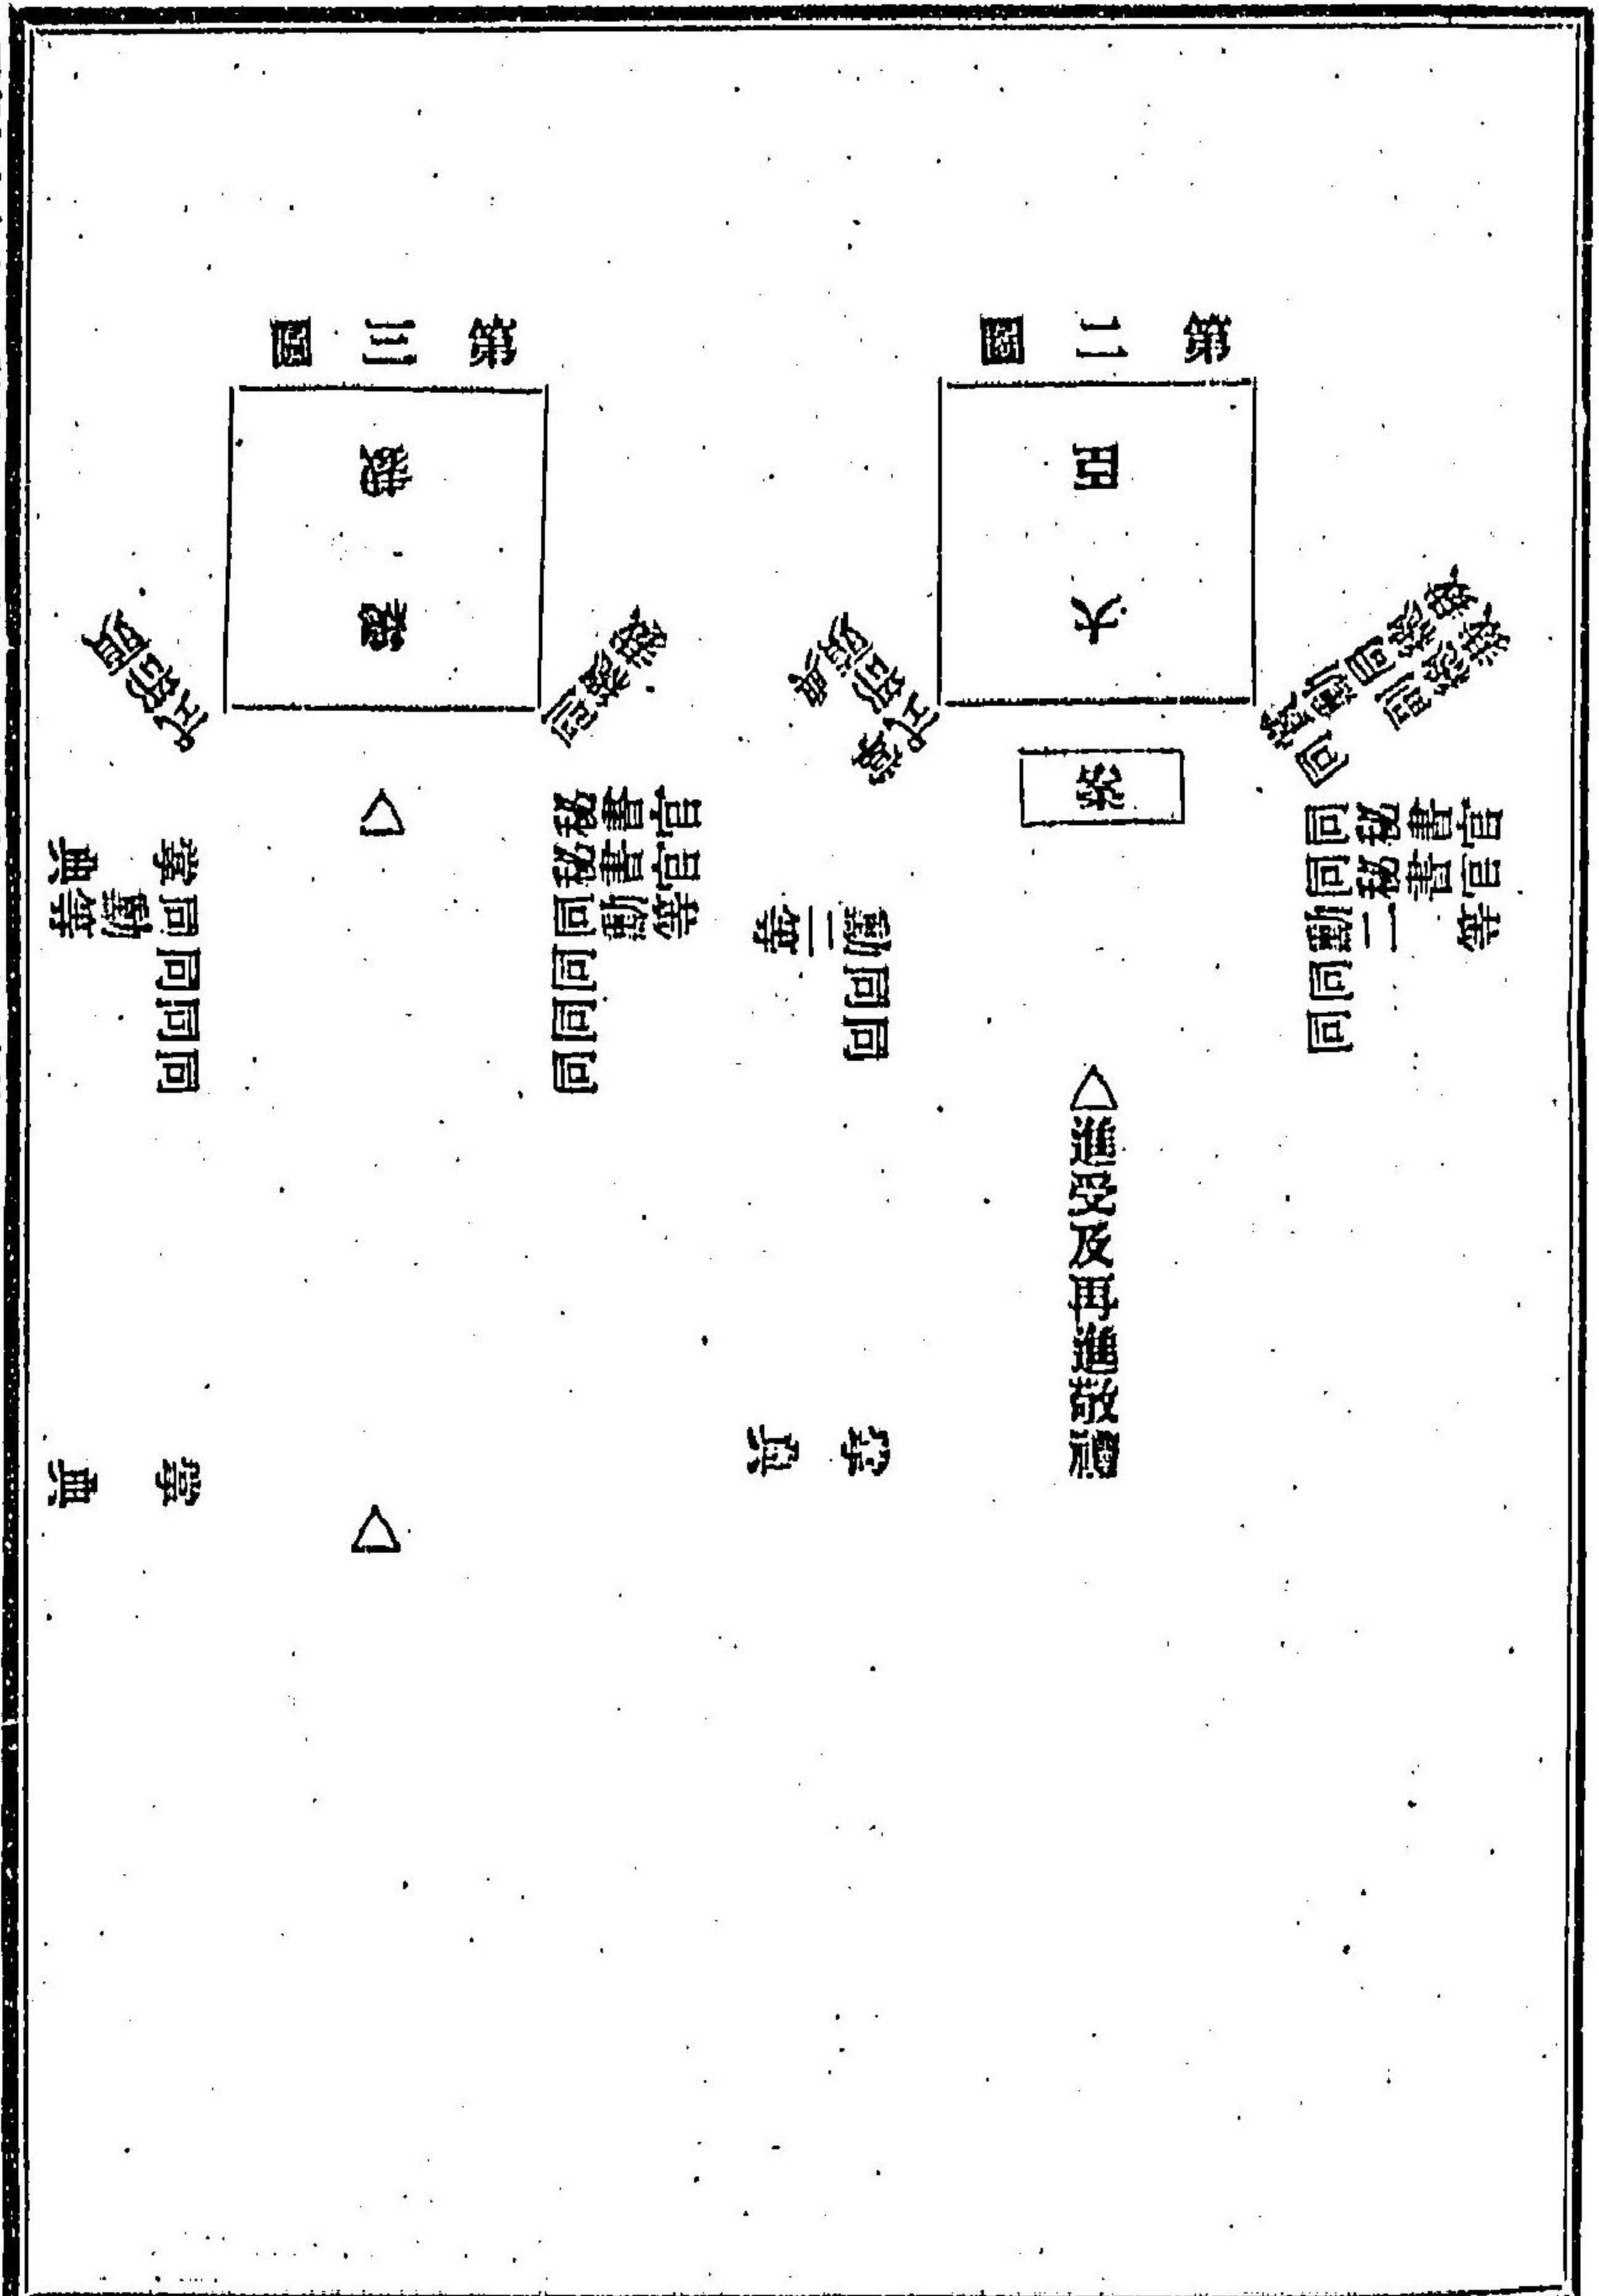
第二圖

大臣

參

式部官

兼務同爵同勅任

宮內官
主事
勅任一
同同同同同

同同
勅任二等

△進受及再進敬禮

式部
官員

第三圖

總裁

式部官

兼務同勅任

宮內官
主事
勅任
同同同同同

同同同同
勅任
事務
典

△

△

式部
典